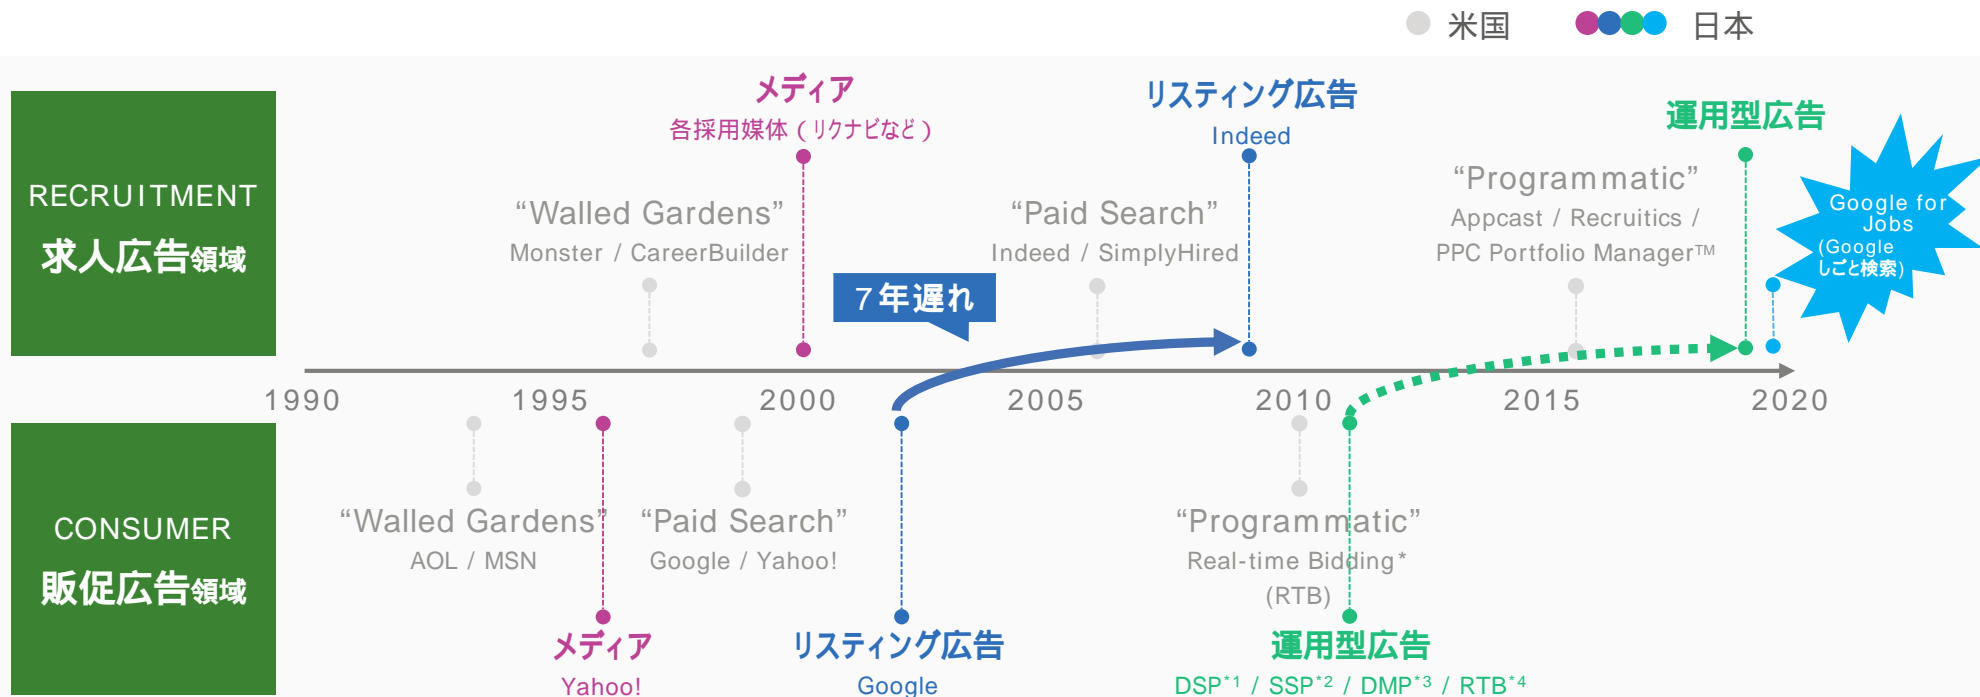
米国 日本

RECRUITMENT
求人広告領域

メディア
各採用媒体（リクナビなど）

リスティング広告
Indeed

運用型広告

“Walled Gardens”
Monster / CareerBuilder

“Paid Search”
Indeed / SimplyHired

“Programmatic”
Appcast / Recruitics / PPC Portfolio Manager™

Google for Jobs (Google しごと検索)

7年遅れ

1990 1995 2000 2005 2010 2015 2020

CONSUMER
販促広告領域

“Walled Gardens”
AOL / MSN

“Paid Search”
Google / Yahoo!

“Programmatic”
Real-time Bidding*
(RTB)

メディア
Yahoo!

リスティング広告
Google

運用型広告
DSP$^{*1}$ / SSP$^{*2}$ / DMP$^{*3}$ / RTB$^{*4}$